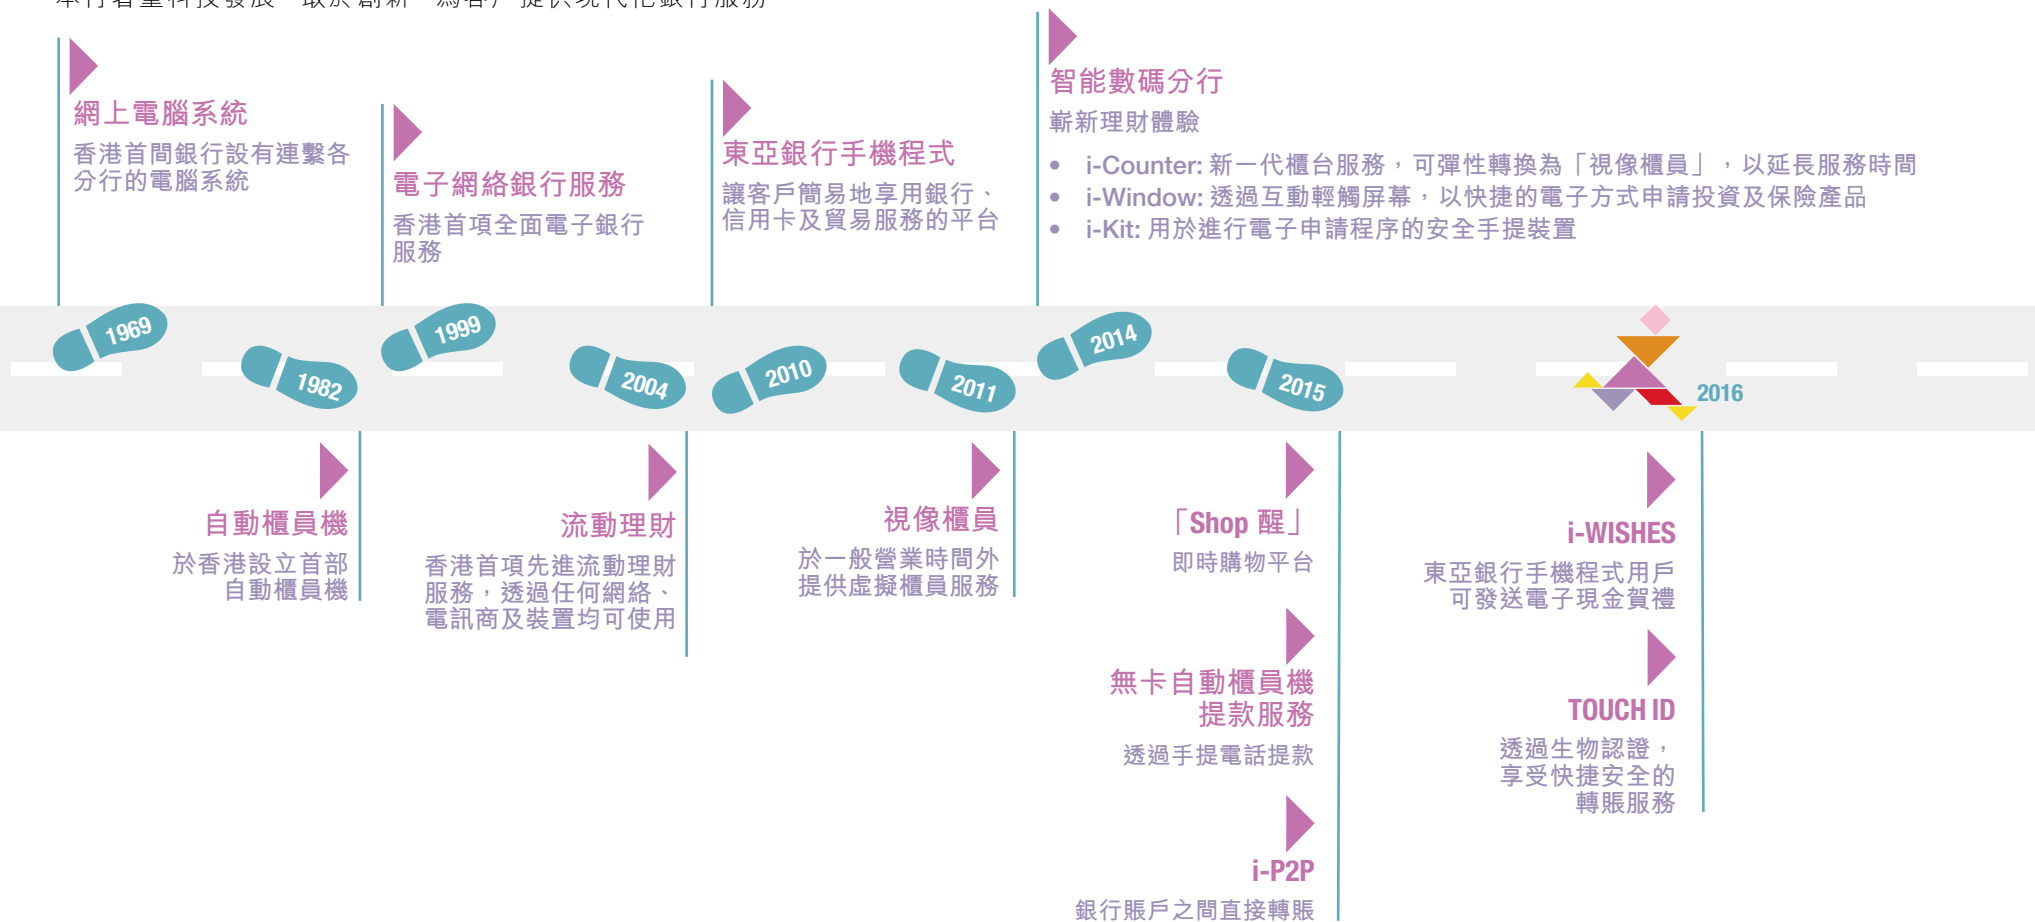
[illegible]

網上電腦系統
香港首間銀行設有連繫各分行的電腦系統

電子網絡銀行服務
香港首項全面電子銀行服務

東亞銀行手機程式
讓客戶簡易地享用銀行、信用卡及貿易服務的平台

智能數碼分行
嶄新理財體驗
• i-Counter: 新一代櫃台服務，可彈性轉換為「視像櫃員」，以延長服務時間
• i-Window: 透過互動輕觸屏幕，以快捷的電子方式申請投資及保險產品
• i-Kit: 用於進行電子申請程序的安全手提裝置

1969
1982
1999
2004
2010
2011
2014
2015
2016

自動櫃員機
於香港設立首部自動櫃員機

流動理財
香港首項先進流動理財服務，透過任何網絡、電訊商及裝置均可使用

視像櫃員
於一般營業時間外提供虛擬櫃員服務

「Shop 醒」
即時購物平台

無卡自動櫃員機提款服務
透過手提電話提款

i-P2P
銀行賬戶之間直接轉賬

i-WISHES
東亞銀行手機程式用戶可發送電子現金賀禮

TOUCH ID
透過生物認證，享受快捷安全的轉賬服務